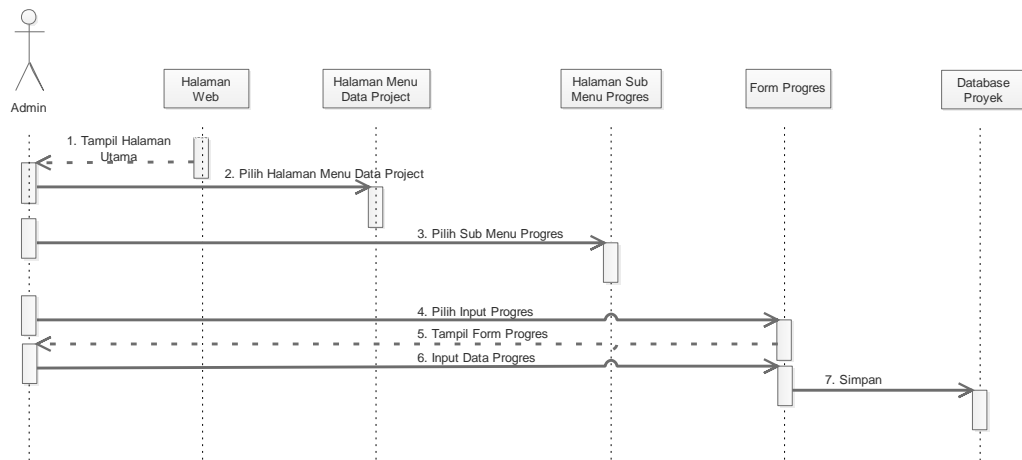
Admin

Halaman Web

Halaman Menu Data Project

Halaman Sub Menu Progres

Form Progres

Database Proyek

1. Tampil Halaman Utama

2. Pilih Halaman Menu Data Project

3. Pilih Sub Menu Progres

4. Pilih Input Progres

5. Tampil Form Progres

6. Input Data Progres

7. Simpan